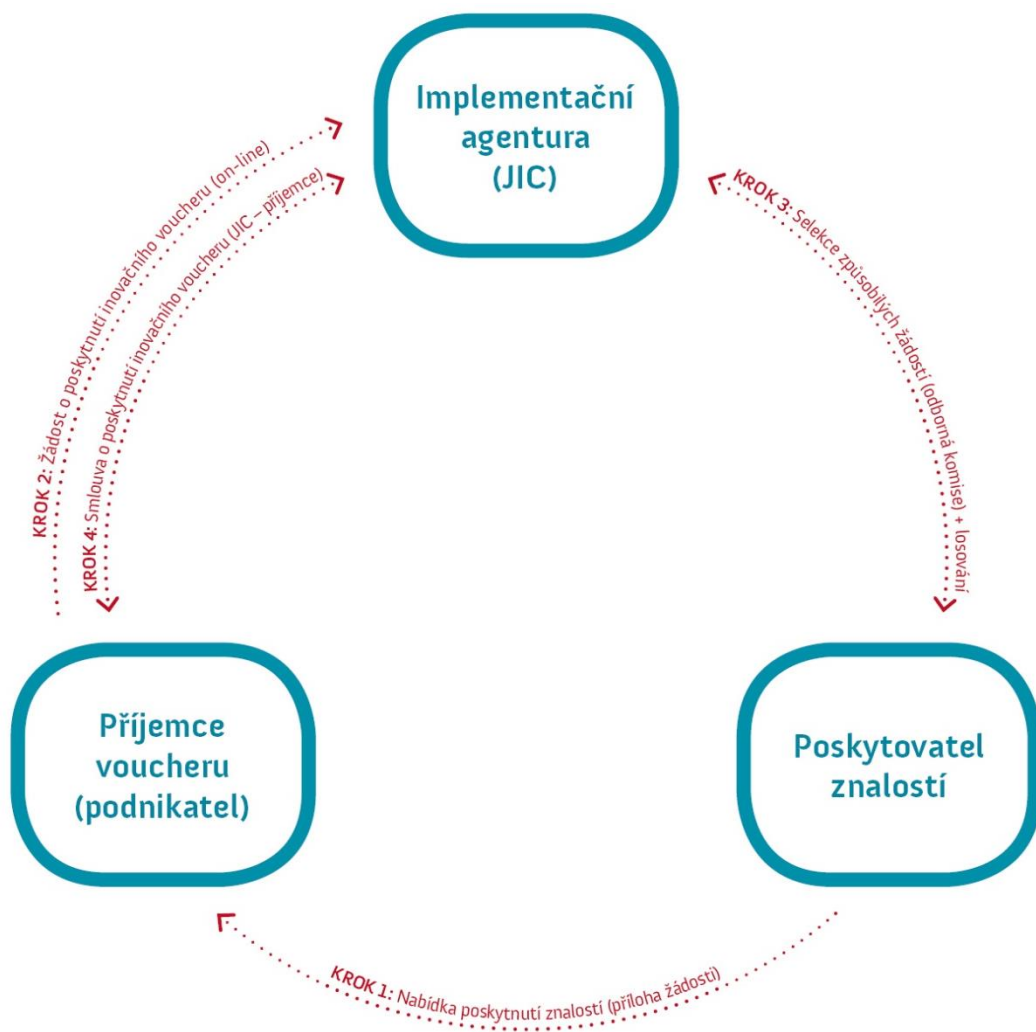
Implementační agentura (JIC)

KROK 2: Žádost o poskytnutí inovačního voucheru (on-line)

KROK 4: Smlouva o poskytnutí inovačního voucheru (JIC – příjemce)

KROK 3: Selekce způsobilých žádostí (odborná komise) + losování

Příjemce voucheru (podnikatel)

Poskytovatel znalostí

KROK 1: Nabídka poskytnutí znalostí (příloha žádosti)